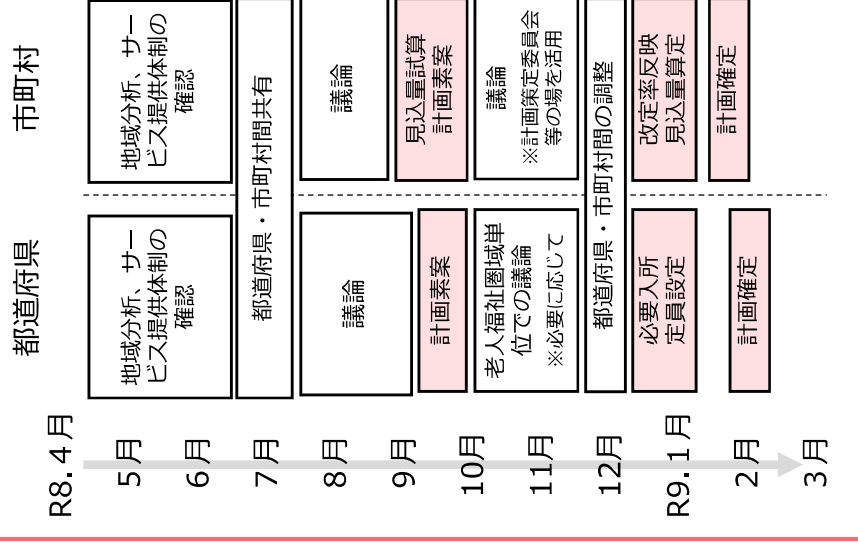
市町村

都道府県

地域分析、サービス提供体制の確認

地域分析、サービス提供体制の確認

都道府県・市町村間共有

議論

議論

見込量試算 計画素案

計画素案

議論 ※計画策定委員会等の場を活用

老人福祉圏域単位での議論 ※必要に応じて

都道府県・市町村間の調整

改定率反映 見込量算定

必要入所定員設定

計画確定

計画確定

R8. 4月
5月
6月
7月
8月
9月
10月
11月
12月
R9. 1月
2月
3月